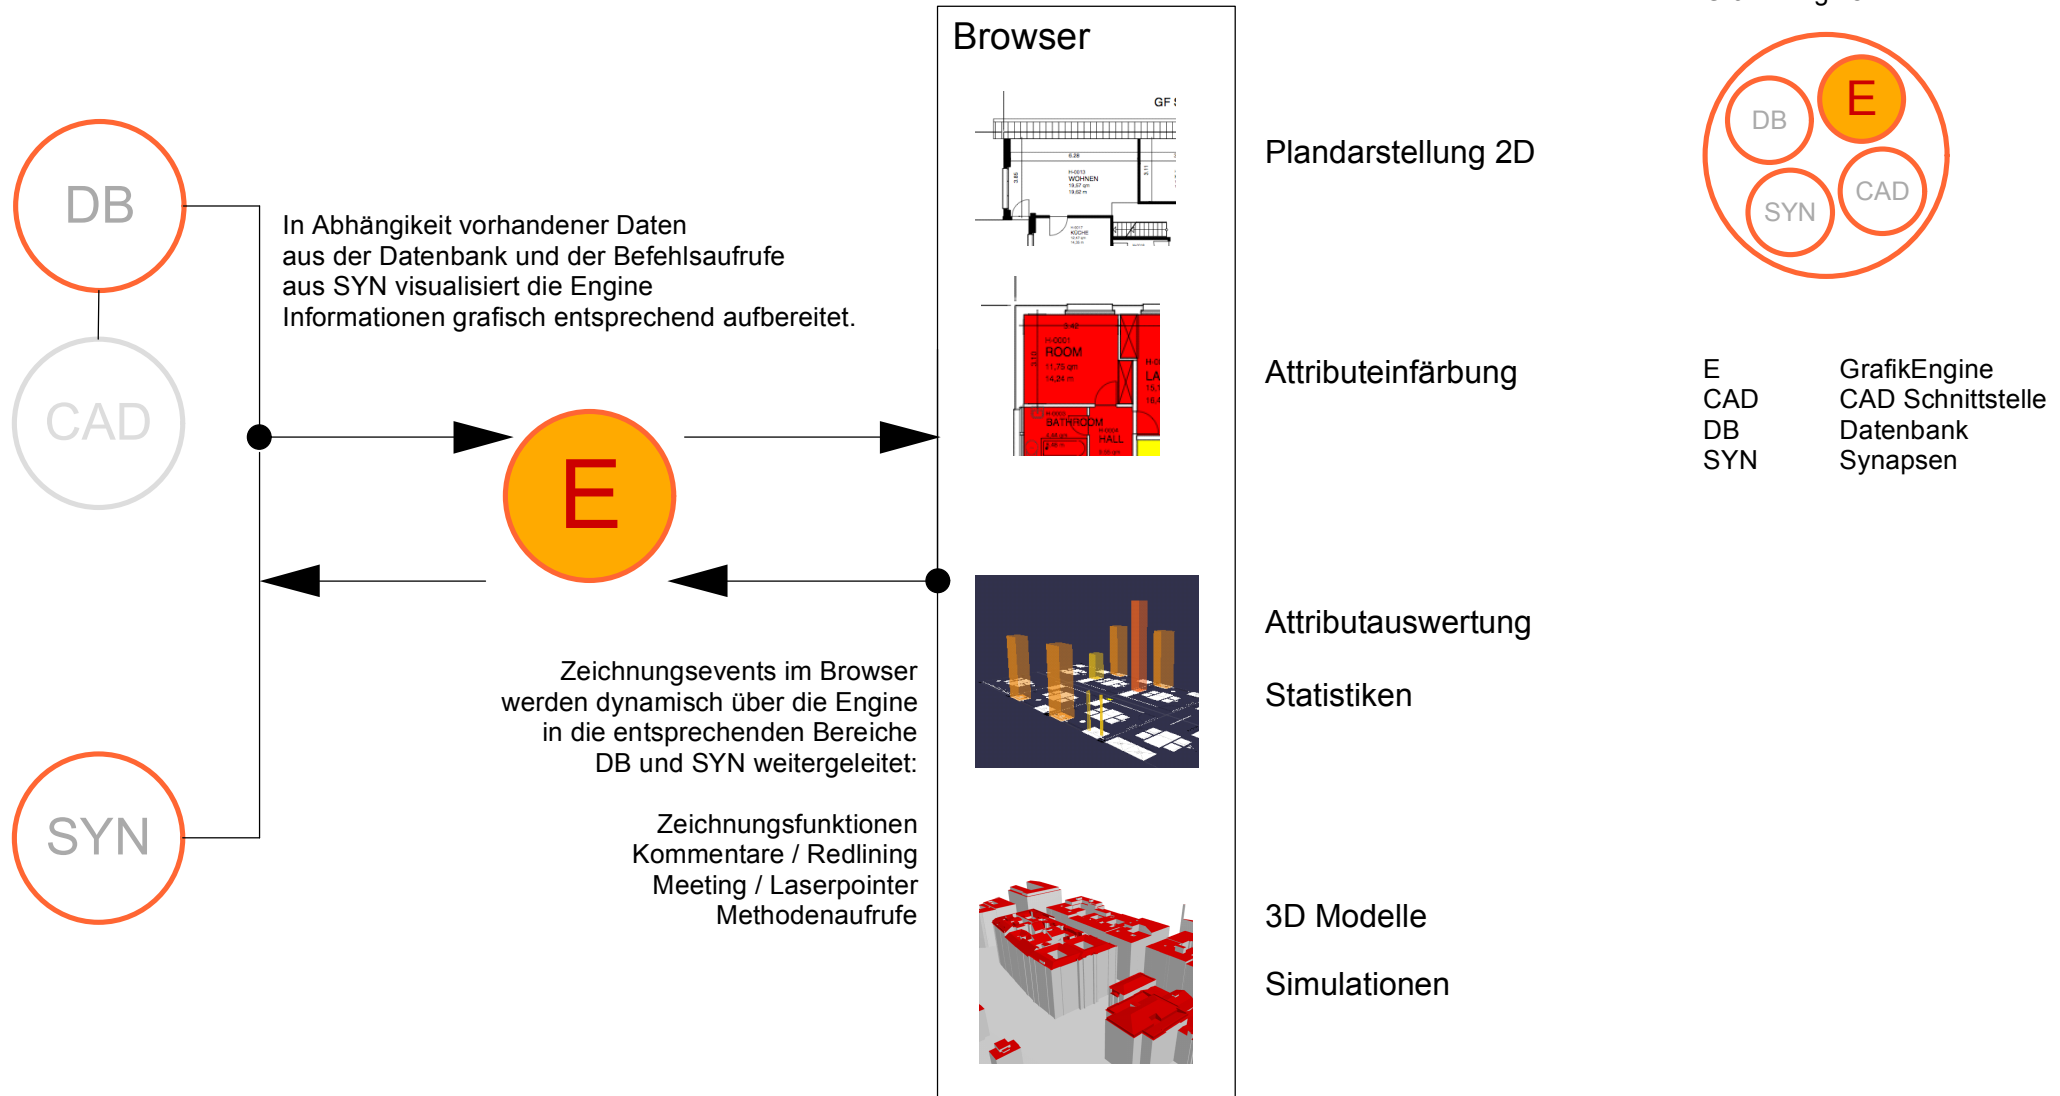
Browser

DB

CAD

SYN

E

In Abhängikeit vorhandener Daten aus der Datenbank und der Befehlsaufrufe aus SYN visualisiert die Engine Informationen grafisch entsprechend aufbereitet.

Zeichnungsevents im Browser werden dynamisch über die Engine in die entsprechenden Bereiche DB und SYN weitergeleitet:

Zeichnungsfunktionen
Kommentare / Redlining
Meeting / Laserpointer
Methodenaufrufe

GF
WOHNEN
KÜCHE

ROOM
LA
BATHROOM
HALL

Plandarstellung 2D

Attributeinfärbung

Attributauswertung

Statistiken

3D Modelle

Simulationen

DB
E
SYN
CAD

| | |
|---|---|
| E | GrafikEngine |
| CAD | CAD Schnittstelle |
| DB | Datenbank |
| SYN | Synapsen |